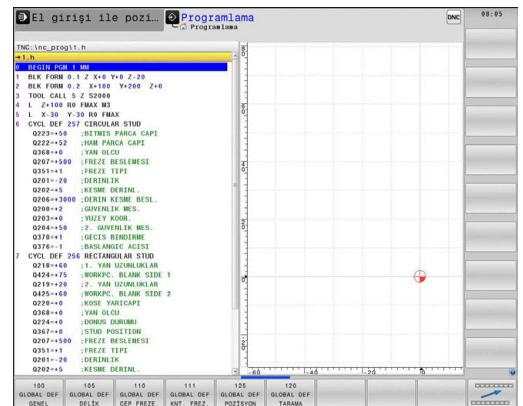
El girişi ile pozi... Programlama
Programlama
DNC
08:05

TNC:\nc_prog\1.h
→1.h
0 BEGIN PGM 1 MM
1 BLK FORM 0.1 Z X+0 Y+0 Z-20
2 BLK FORM 0.2 X+100 Y+200 Z+0
3 TOOL CALL 5 Z S2000
4 L Z+100 R0 FMAX M3
5 L X-30 Y-30 R0 FMAX
6 CYCL DEF 257 CIRCULAR STUD
Q223=+50 ;BITMIS PARCA CAPI
Q222=+52 ;HAM PARCA CAPI
Q368=+0 ;YAN OLCU
Q207=+500 ;FREZE BESLEMESI
Q351=+1 ;FREZE TIPI
Q201=-20 ;DERINLIK
Q202=+5 ;KESME DERINL.
Q206=+3000 ;DERIN KESME BESL.
Q200=+2 ;GUVENLIK MES.
Q203=+0 ;YUZEY KOOR.
Q204=+50 ;2. GUVENLIK MES.
Q370=+1 ;GECIS BINDIRME
Q376=-1 ;BASLANGIC ACISI
7 CYCL DEF 256 RECTANGULAR STUD
Q218=+60 ;1. YAN UZUNLUKLAR
Q424=+75 ;WORKPC. BLANK SIDE 1
Q219=+20 ;2. YAN UZUNLUKLAR
Q425=+60 ;WORKPC. BLANK SIDE 2
Q220=+0 ;KOSE YARICAPI
Q368=+0 ;YAN OLCU
Q224=+0 ;DONUS DURUMU
Q367=+0 ;STUD POSITION
Q207=+500 ;FREZE BESLEMESI
Q351=+1 ;FREZE TIPI
Q201=-20 ;DERINLIK
Q202=+5 ;KESME DERINL.

-60 -40 -20 0

100 GLOBAL DEF GENEL
105 GLOBAL DEF DELIK
110 GLOBAL DEF CEP FREZE
111 GLOBAL DEF KNT. FREZ
125 GLOBAL DEF POZISYON
120 GLOBAL DEF TARAMA